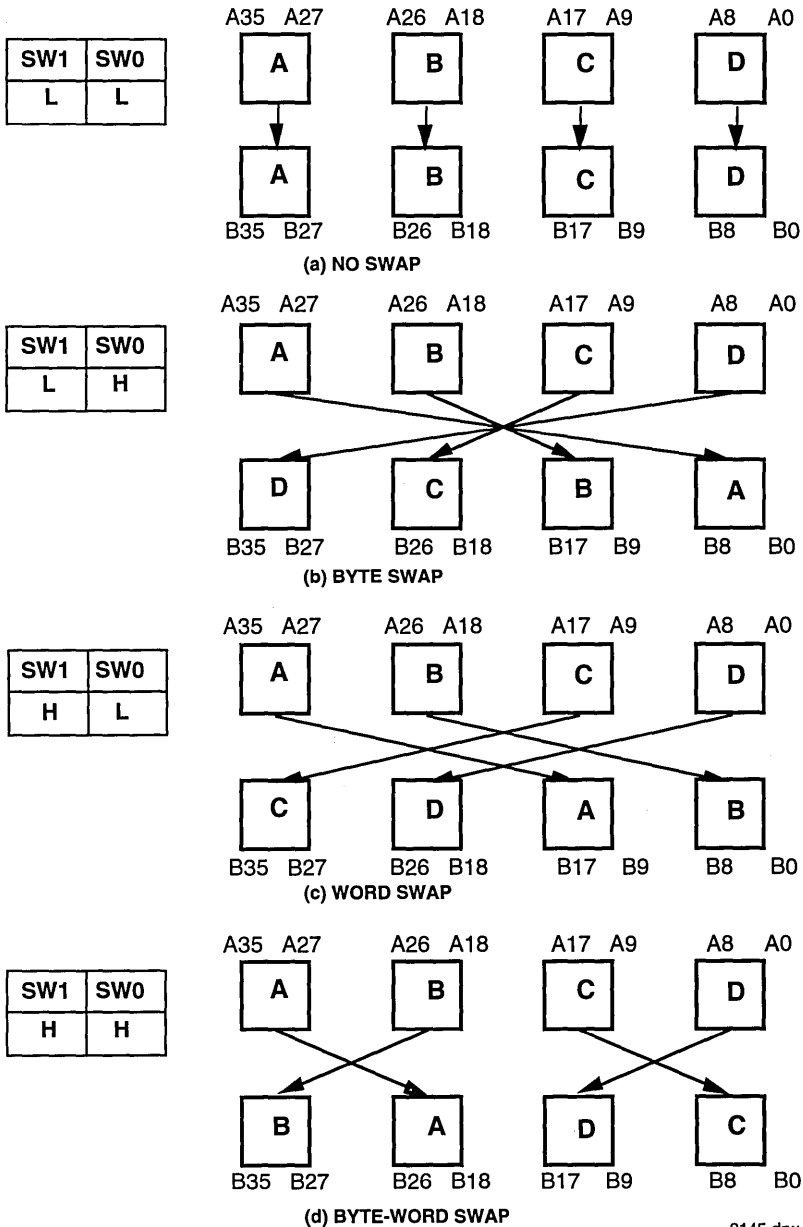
| SW1 | SW0 |
|---|---|
| L | L |

A35 A27 A26 A18 A17 A9 A8 A0

A B C D

A B C D

B35 B27 B26 B18 B17 B9 B8 B0

(a) NO SWAP

| SW1 | SW0 |
|---|---|
| L | H |

A35 A27 A26 A18 A17 A9 A8 A0

A B C D

D C B A

B35 B27 B26 B18 B17 B9 B8 B0

(b) BYTE SWAP

| SW1 | SW0 |
|---|---|
| H | L |

A35 A27 A26 A18 A17 A9 A8 A0

A B C D

C D A B

B35 B27 B26 B18 B17 B9 B8 B0

(c) WORD SWAP

| SW1 | SW0 |
|---|---|
| H | H |

A35 A27 A26 A18 A17 A9 A8 A0

A B C D

B A D C

B35 B27 B26 B18 B17 B9 B8 B0

(d) BYTE-WORD SWAP

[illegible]